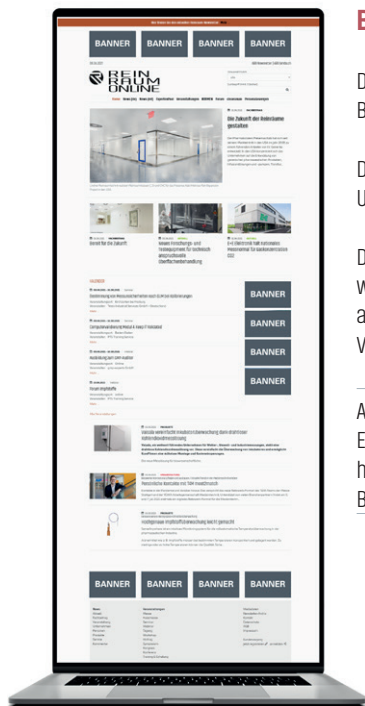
BANNER BANNER BANNER BANNER

REIN RAUM ONLINE

Die Zukunft der Reinräume gestalten

Bereit für die Zukunft

Neues Forschungs- und Testequipment für technisch anspruchsvolle Oberflächenbehandlung

BANNER

BANNER

BANNER

BANNER

BANNER BANNER BANNER BANNER

B

D
B

D
U

D
w
a
V

A
E
h
B